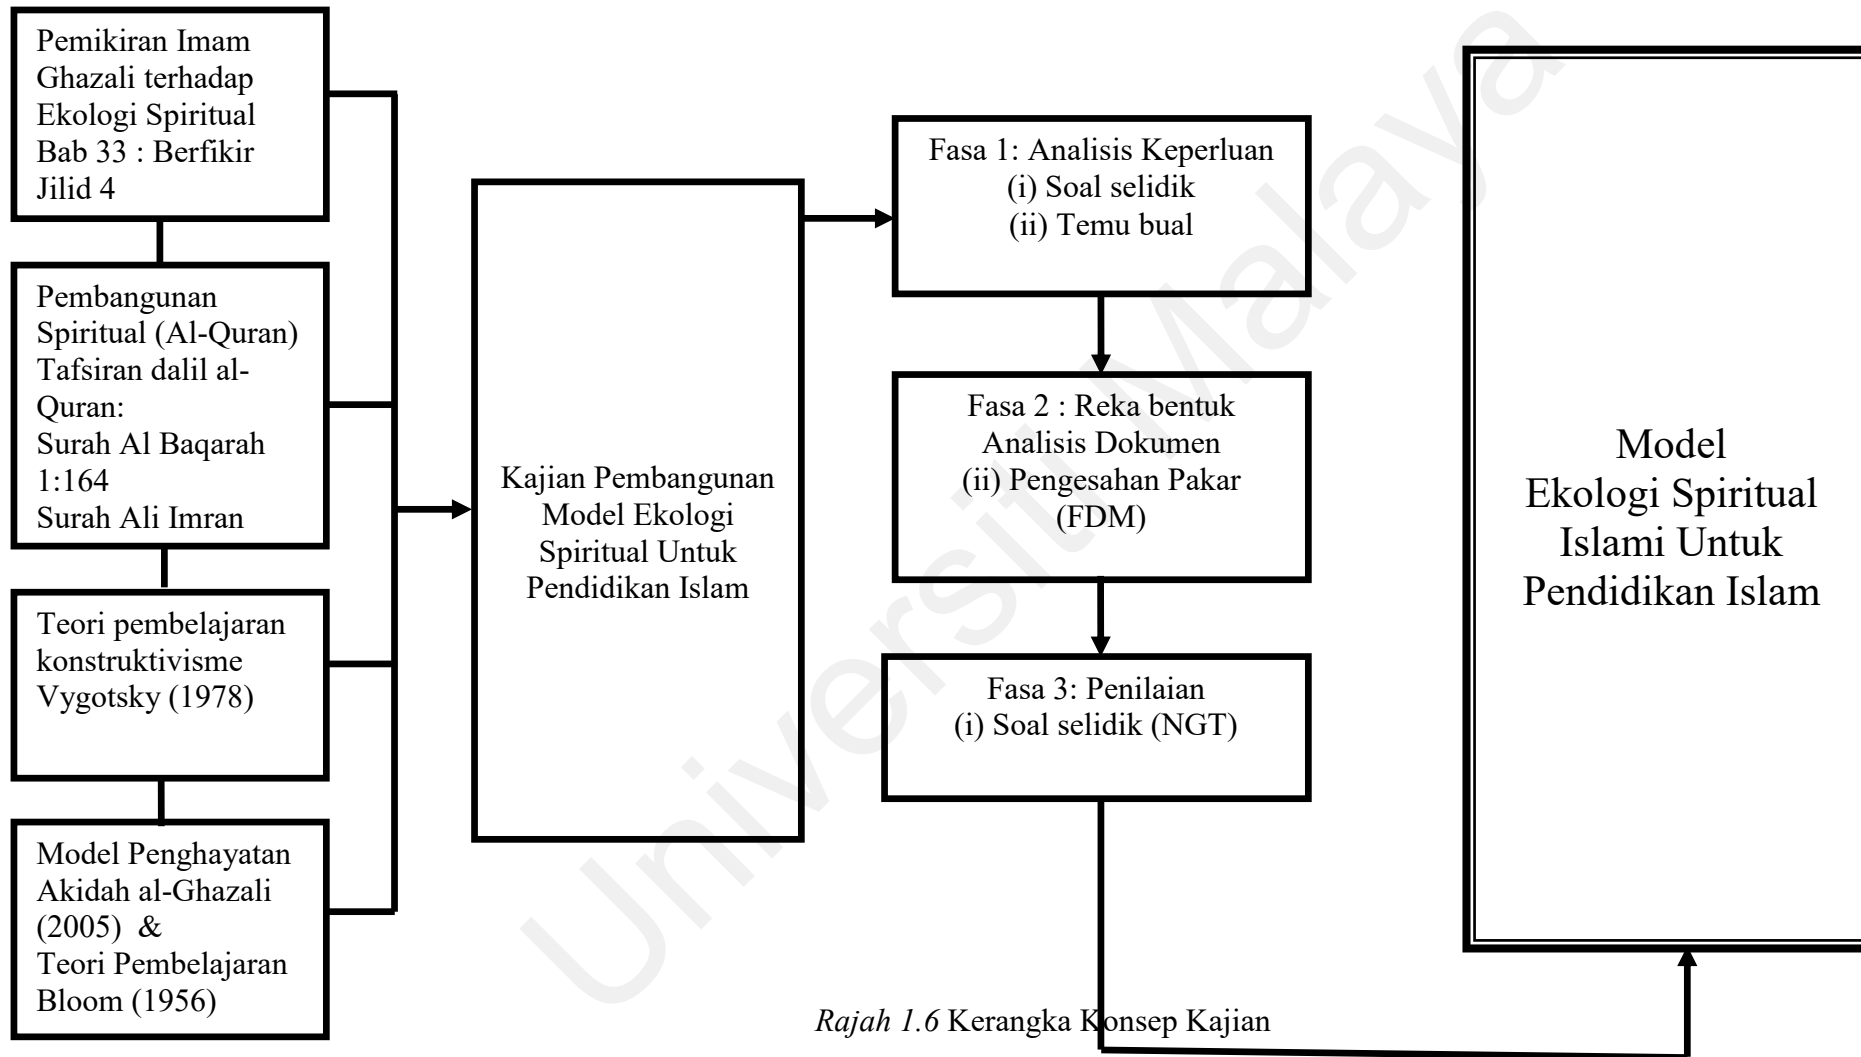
Pemikiran Imam Ghazali terhadap Ekologi Spiritual Bab 33 : Berfikir Jilid 4

Pembangunan Spiritual (Al-Quran) Tafsiran dalil al-Quran: Surah Al Baqarah 1:164 Surah Ali Imran

Teori pembelajaran konstruktivisme Vygotsky (1978)

Model Penghayatan Akidah al-Ghazali (2005) & Teori Pembelajaran Bloom (1956)

Kajian Pembangunan Model Ekologi Spiritual Untuk Pendidikan Islam

Fasa 1: Analisis Keperluan
(i) Soal selidik
(ii) Temu bual

Fasa 2 : Reka bentuk
Analisis Dokumen
(ii) Pengesahan Pakar (FDM)

Fasa 3: Penilaian
(i) Soal selidik (NGT)

Model Ekologi Spiritual Islami Untuk Pendidikan Islam

Universiti Malaya

*Rajah 1.6* Kerangka Konsep Kajian